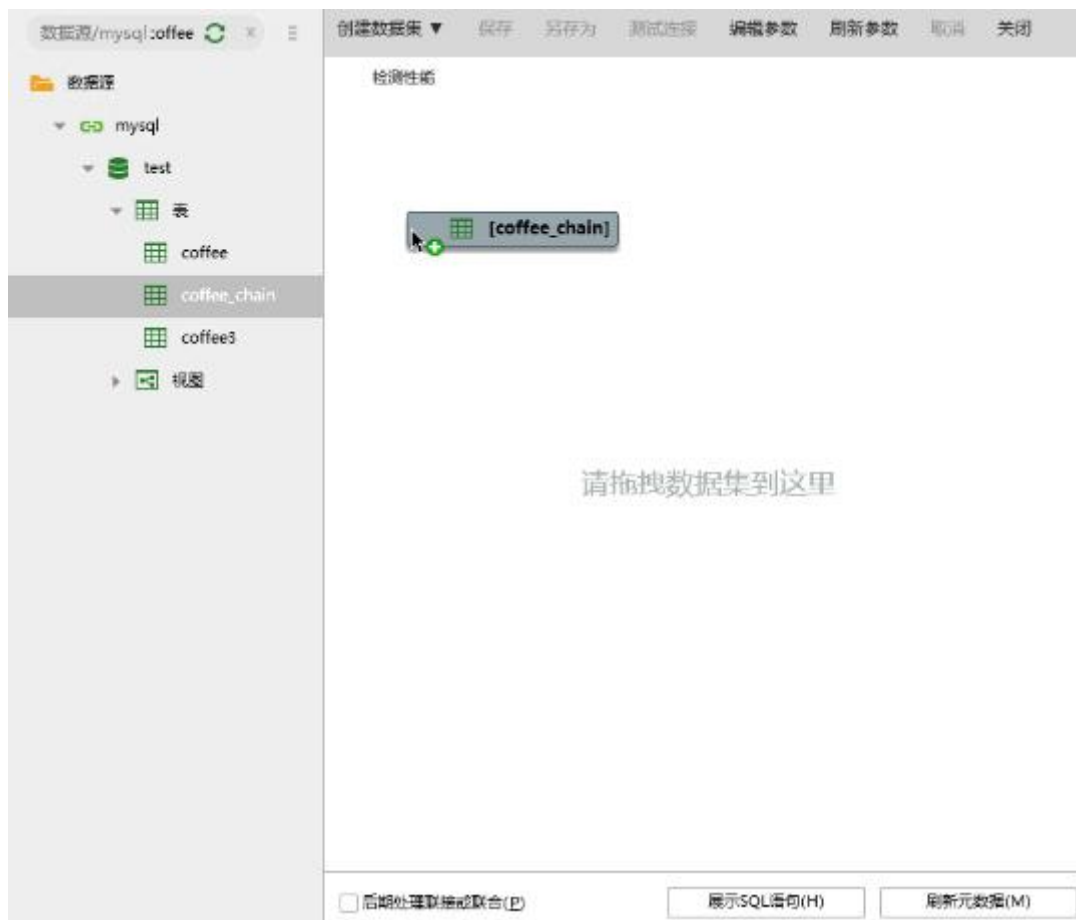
数据源/mysql:coffee

数据源

mysql

test

表

coffee

coffee_chain

coffee3

视图

创建数据集 ▼ 保存 另存为 测试连接 编辑参数 刷新参数 取消 关闭

检测性能

[coffee_chain]

请拖拽数据集到这里

后期处理联接或联合(P)

展示SQL语句(H)

刷新元数据(M)